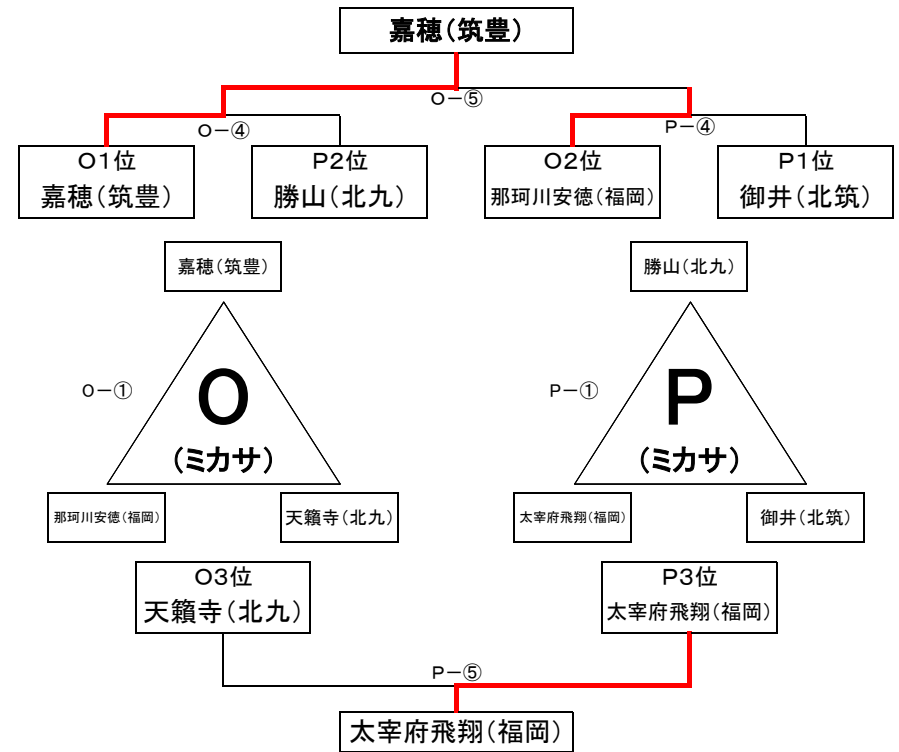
嘉穂(筑豊)

O－⑤

O－④

P－④

O1位
嘉穂(筑豊)

P2位
勝山(北九)

O2位
那珂川安徳(福岡)

P1位
御井(北筑)

嘉穂(筑豊)

O－①

O
(ミカサ)

那珂川安徳(福岡)

天籟寺(北九)

勝山(北九)

P－①

P
(ミカサ)

太宰府飛翔(福岡)

御井(北筑)

O3位
天籟寺(北九)

P3位
太宰府飛翔(福岡)

P－⑤

太宰府飛翔(福岡)